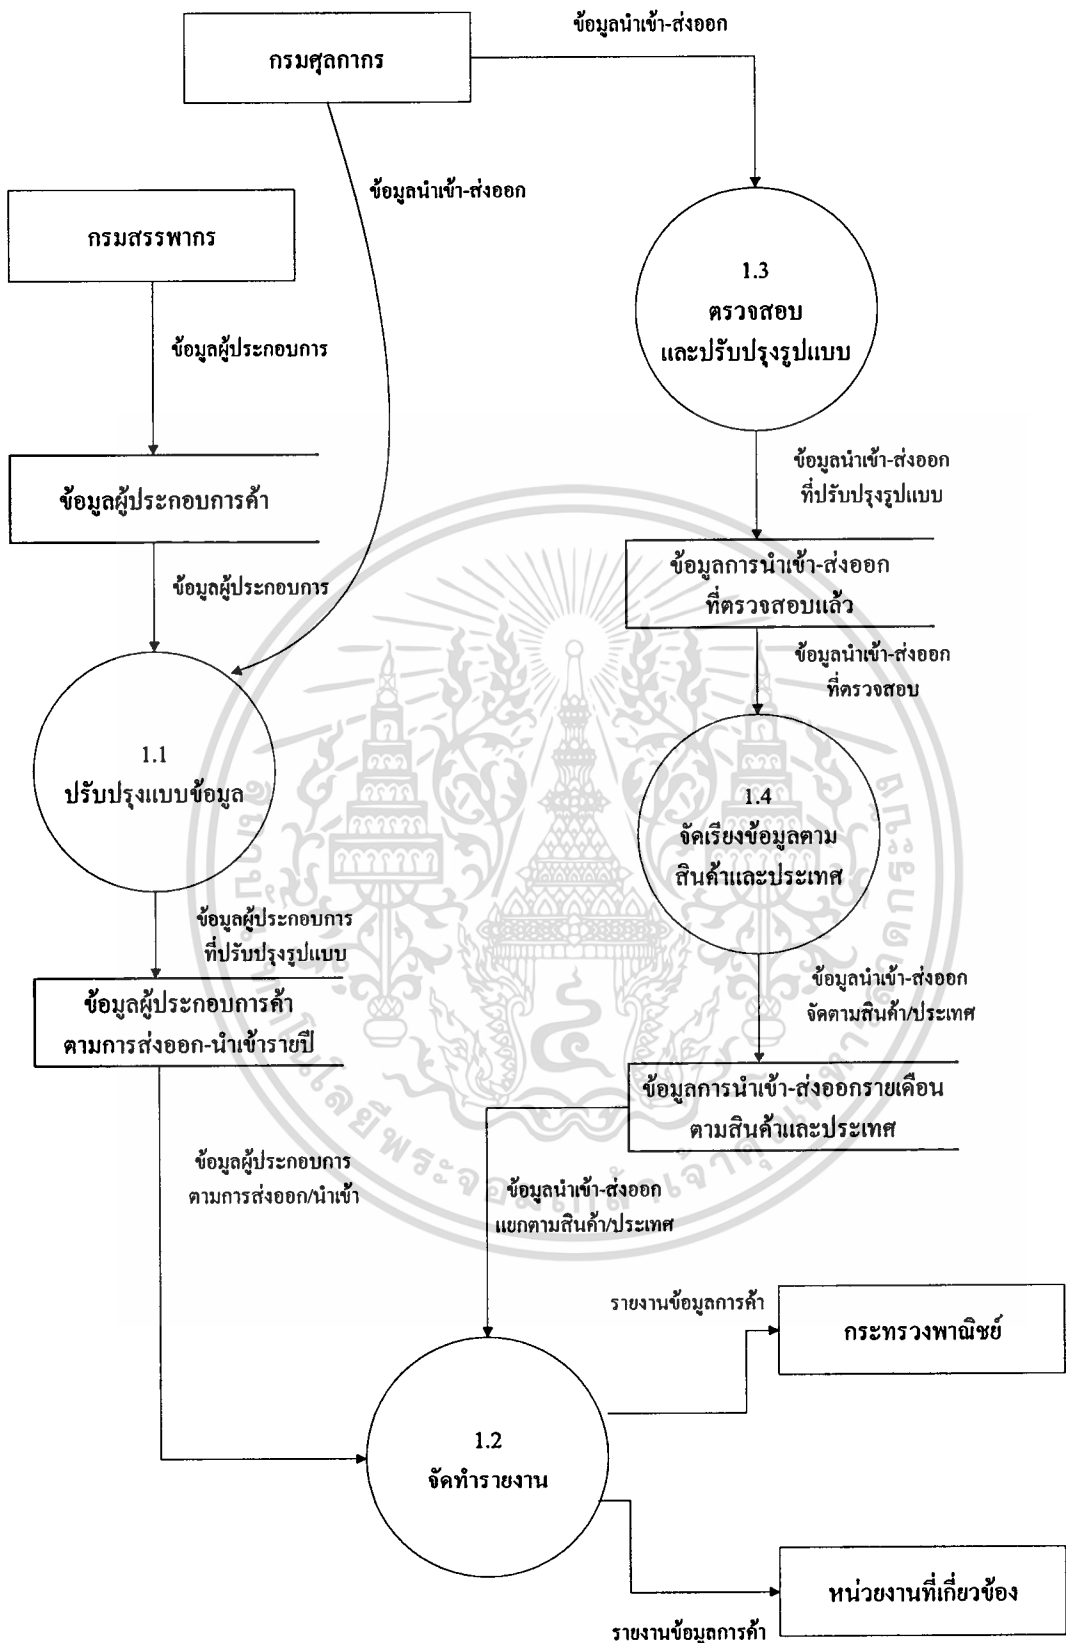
กรมศุลกากร

ข้อมูลนำเข้า-ส่งออก

ข้อมูลนำเข้า-ส่งออก

กรมสรรพากร

ข้อมูลผู้ประกอบการ

ข้อมูลผู้ประกอบการค้า

ข้อมูลผู้ประกอบการ

1.1
ปรับปรุงแบบข้อมูล

ข้อมูลผู้ประกอบการ
ที่ปรับปรุงรูปแบบ

ข้อมูลผู้ประกอบการค้า
ตามการส่งออก-นำเข้ารายปี

ข้อมูลผู้ประกอบการ
ตามการส่งออก/นำเข้า

1.3
ตรวจสอบ
และปรับปรุงรูปแบบ

ข้อมูลนำเข้า-ส่งออก
ที่ปรับปรุงรูปแบบ

ข้อมูลการนำเข้า-ส่งออก
ที่ตรวจสอบแล้ว

ข้อมูลนำเข้า-ส่งออก
ที่ตรวจสอบ

1.4
จัดเรียงข้อมูลตาม
สินค้าและประเทศ

ข้อมูลนำเข้า-ส่งออก
จัดตามสินค้า/ประเทศ

ข้อมูลการนำเข้า-ส่งออกรายเดือน
ตามสินค้าและประเทศ

ข้อมูลนำเข้า-ส่งออก
แยกตามสินค้า/ประเทศ

รายงานข้อมูลการค้า

กระทรวงพาณิชย์

1.2
จัดทำรายงาน

หน่วยงานที่เกี่ยวข้อง

รายงานข้อมูลการค้า